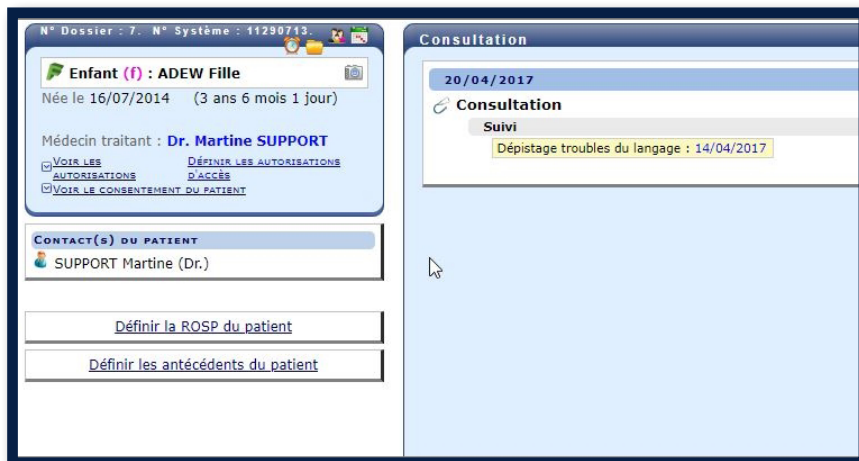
N° Dossier : 7. N° Système : 11290713.

Enfant (f) : ADEW Fille

Née le 16/07/2014 (3 ans 6 mois 1 jour)

Médecin traitant : Dr. Martine SUPPORT

Voir les autorisations

Définir les autorisations d'accès

Voir le consentement du patient

Contact(s) du patient

SUPPORT Martine (Dr.)

Définir la ROSP du patient

Définir les antécédents du patient

Consultation

20/04/2017

Consultation

Suivi

Dépistage troubles du langage : 14/04/2017